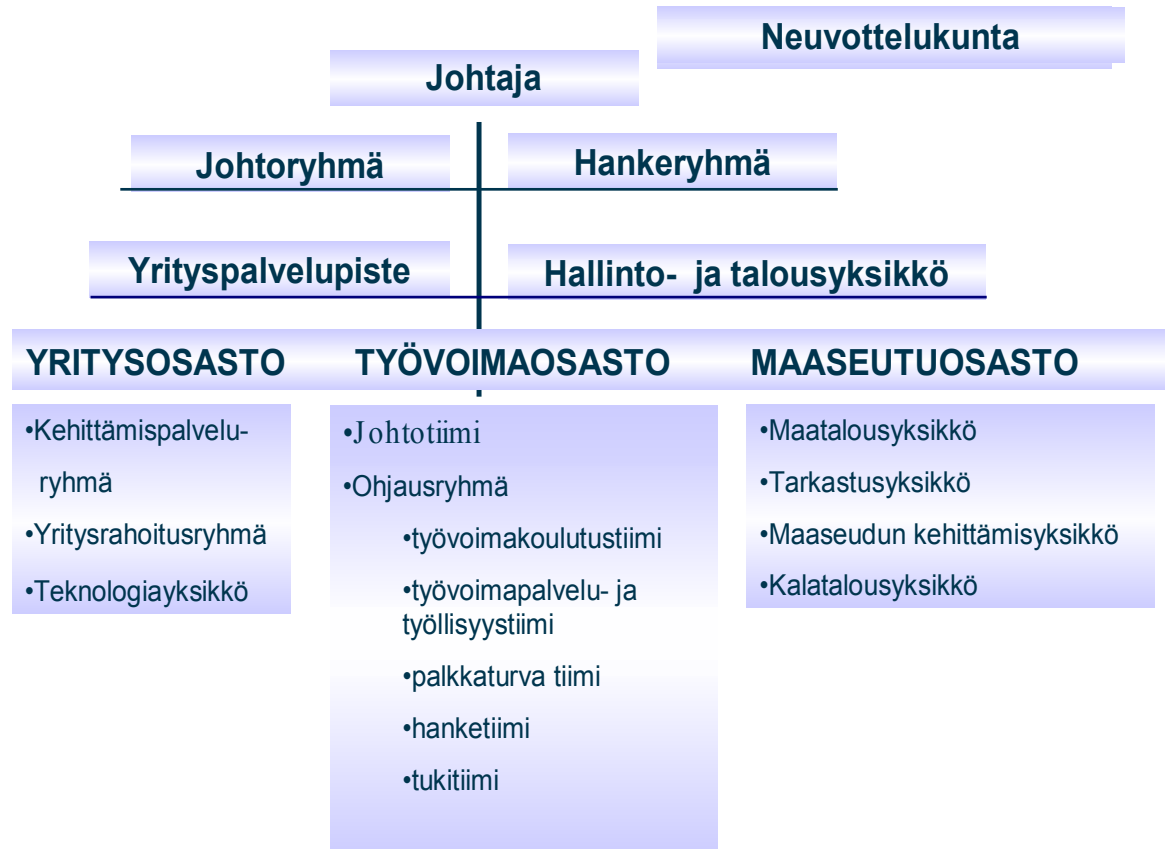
Neuvottelukunta

Johtaja

Johtoryhmä

Hankeryhmä

Yrityspalvelupiste

Hallinto- ja talousyksikkö

YRITYSOSASTO

TYÖVOIMAOSASTO

MAASEUTUOSASTO

•Kehittämispalveluryhmä
•Yritysrahoitusryhmä
•Teknologiayksikkö

•Johtotiimi
•Ohjausryhmä
•työvoimakoulutustiimi
•työvoimapalvelu- ja työllisyystiimi
•palkkaturva tiimi
•hanketiimi
•tukitiimi

•Maatalousyksikkö
•Tarkastusyksikkö
•Maaseudun kehittämisyksikkö
•Kalatalousyksikkö